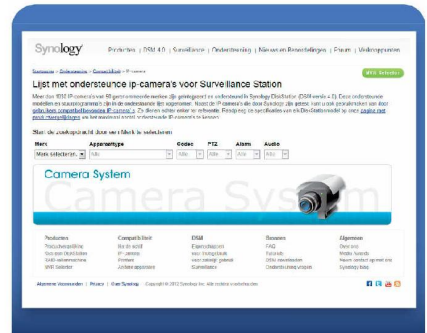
Synology

Producten | DSM 4.0 | Surveillance | Ondersteuning | Nieuws en Beoordelingen | Forum | Verkooppunten

Synology > Ondersteuning > Compatibiliteit > IP-camera

NVR Selector

Lijst met ondersteunde ip-camera's voor Surveillance Station

Meer dan 900 IP-camera's van 60 gerenommeerde merken zijn getest en worden ondersteund in Synology DiskStation (DSM versie 4.0). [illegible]

Stap 1: De zoekopdracht door een Merk te selecteren

| Merk | Apparaattype | Codec | PTZ | Alarm | Audio |
|---|---|---|---|---|---|
| Merk selecteren | Alle | Alle | Alle | Alle | Alle |

Camera System

Camera System

| Producten | Compatibiliteit | DSM | Bronnen | Algemeen |
|---|---|---|---|---|
| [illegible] | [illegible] | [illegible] | FAQ | Over ons |
| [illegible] | IP-camera | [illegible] | Tutorials | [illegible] |
| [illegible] | Printers | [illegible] | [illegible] | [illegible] |
| NVR Selector | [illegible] | Surveillance | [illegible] | Synology blog |

Algemene Voorwaarden | Privacy | Over Synology | Copyright © 2012 Synology Inc. Alle rechten voorbehouden.